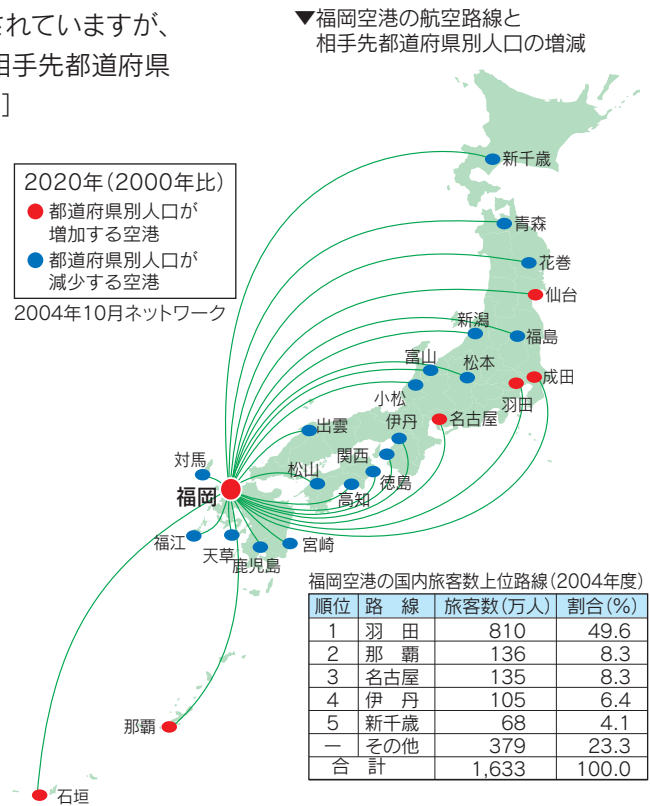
されていますが、
相手先都道府県
]

▼福岡空港の航空路線と
相手先都道府県別人口の増減

2020年(2000年比)
都道府県別人口が増加する空港
都道府県別人口が減少する空港
2004年10月ネットワーク

新千歳
青森
花巻
仙台
新潟
福島
富山
松本
成田
小松
羽田
名古屋
伊丹
出雲
関西
対馬
松山
徳島
高知
福岡
福江
宮崎
天草
鹿児島
那覇
石垣

福岡空港の国内旅客数上位路線(2004年度)

| 順位 | 路　線 | 旅客数(万人) | 割合(%) |
|---|---|---|---|
| 1 | 羽　田 | 810 | 49.6 |
| 2 | 那　覇 | 136 | 8.3 |
| 3 | 名古屋 | 135 | 8.3 |
| 4 | 伊　丹 | 105 | 6.4 |
| 5 | 新千歳 | 68 | 4.1 |
| ー | その他 | 379 | 23.3 |
| 合　計 | | 1,633 | 100.0 |